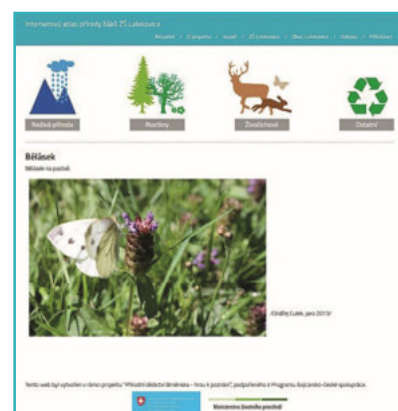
Internetový atlas přírody žáků ZŠ Lubokovice

Novinky / O projektu / Autoři / ZŠ Lubokovice / Obec Lubokovice / Odkazy / Přihlášení

Neživá příroda

Rostliny

Živočichové

Ostatní

Běloásek

Běloásek na pastvě

(Ondřej Lukle, pro 2013)

Tento web byl vytvořen v rámci projektu "Přírodní dědictví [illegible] – hrou k poznání", podpořeného z Programu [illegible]-české spolupráce.

Ministerstvo životního prostředí